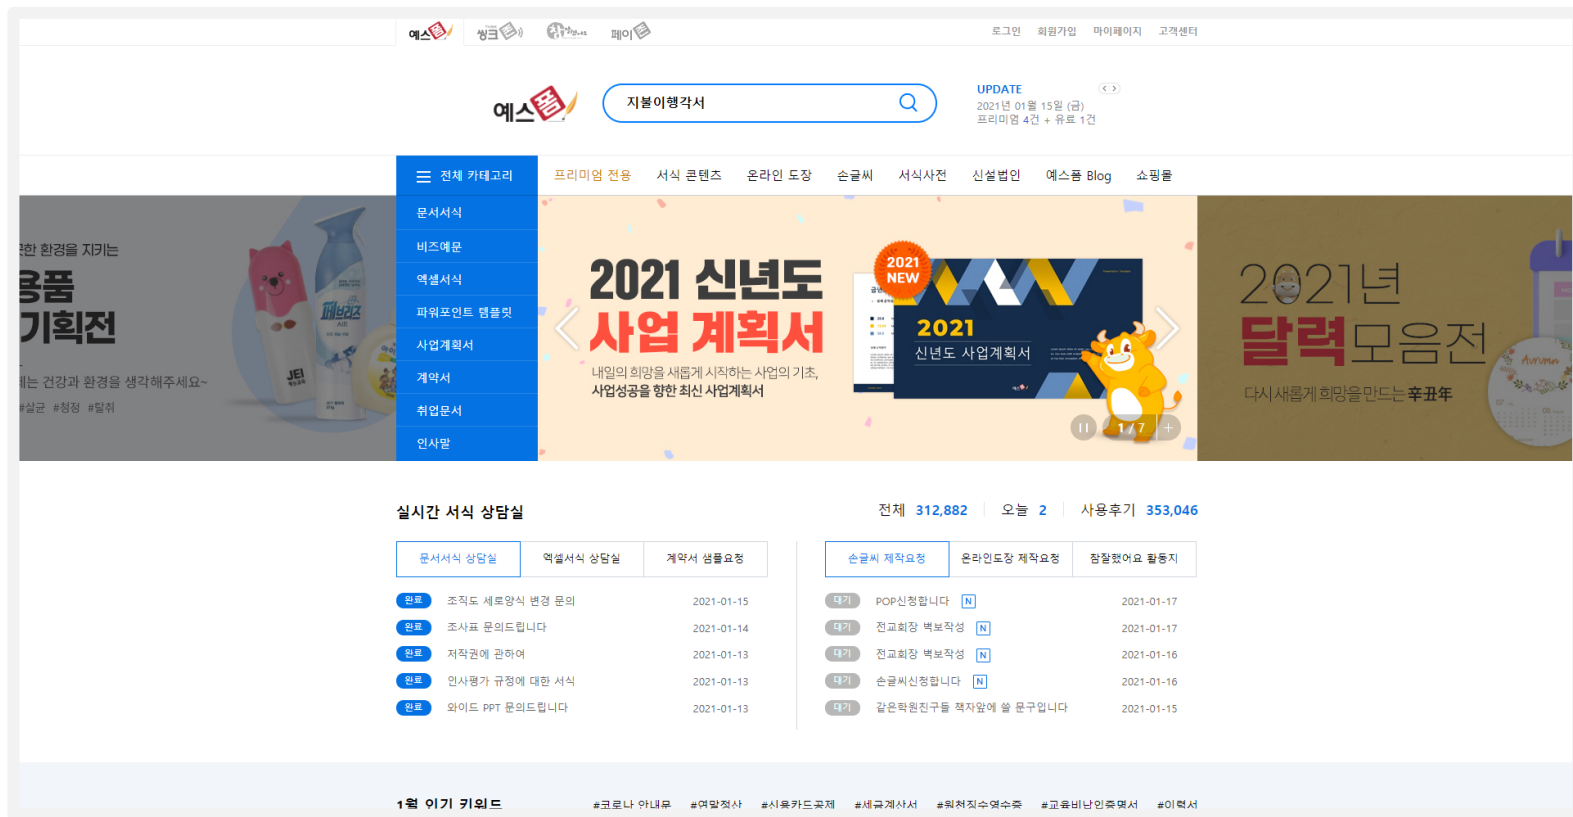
예스폼 씽크 페이

로그인 회원가입 마이페이지 고객센터

예스폼

지불이행각서

UPDATE
2021년 01월 15일 (금)
프리미엄 4건 + 유료 1건

전체 카테고리

프리미엄 전용 서식 콘텐츠 온라인 도장 손글씨 서식사전 신설법인 예스폼 Blog 쇼핑몰

문서서식
비즈예문
엑셀서식
파워포인트 템플릿
사업계획서
계약서
취업문서
인사말

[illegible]한 환경을 지키는
용품
기획전
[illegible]는 건강과 환경을 생각해주세요~
#살균 #청정 #탈취

2021 신년도
사업 계획서
내일의 희망을 새롭게 시작하는 사업의 기초,
사업성공을 향한 최신 사업계획서

2021 NEW
2021
신년도 사업계획서

1 / 7

2021년
달력모음전
다시새롭게희망을만드는辛丑年

실시간 서식 상담실

전체 312,882 오늘 2 사용후기 353,046

| 문서서식 상담실 | 엑셀서식 상담실 | 계약서 샘플요청 |
|---|---|---|

완료 조직도 세로양식 변경 문의 2021-01-15
완료 조사표 문의드립니다 2021-01-14
완료 저작권에 관하여 2021-01-13
완료 인사평가 규정에 대한 서식 2021-01-13
완료 와이드 PPT 문의드립니다 2021-01-13

| 손글씨 제작요청 | 온라인도장 제작요청 | 잘찰했어요 활동지 |
|---|---|---|

대기 POP신청합니다 N 2021-01-17
대기 전교회장 벽보작성 N 2021-01-17
대기 전교회장 벽보작성 N 2021-01-16
대기 손글씨신청합니다 N 2021-01-16
대기 같은학원친구들 책자앞에 쓸 문구입니다 2021-01-15

1월 인기 키워드 #코로나 안내문 #연말정산 #신용카드공제 #세금계산서 #원천징수영수증 #교육비납입증명서 #이력서